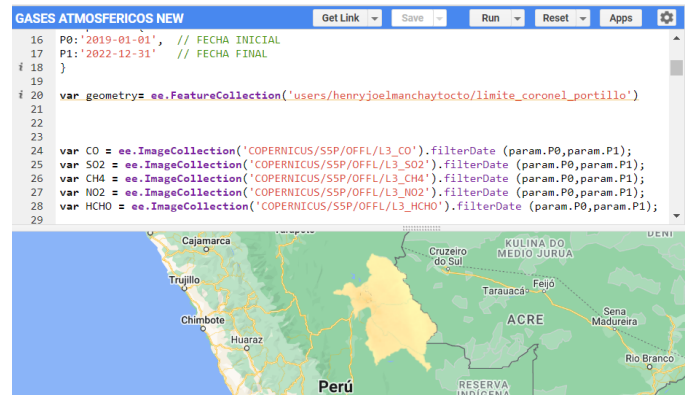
GASES ATMOSFERICOS NEW

Get Link | Save | Run | Reset | Apps

16 P0:'2019-01-01', // FECHA INICIAL
17 P1:'2022-12-31' // FECHA FINAL
18 }
19
20 var geometry= ee.FeatureCollection('users/henryjoelmanchaytocto/limite_coronel_portillo')
21
22
23
24 var CO = ee.ImageCollection('COPERNICUS/S5P/OFFL/L3_CO').filterDate (param.P0,param.P1);
25 var SO2 = ee.ImageCollection('COPERNICUS/S5P/OFFL/L3_SO2').filterDate (param.P0,param.P1);
26 var CH4 = ee.ImageCollection('COPERNICUS/S5P/OFFL/L3_CH4').filterDate (param.P0,param.P1);
27 var NO2 = ee.ImageCollection('COPERNICUS/S5P/OFFL/L3_NO2').filterDate (param.P0,param.P1);
28 var HCHO = ee.ImageCollection('COPERNICUS/S5P/OFFL/L3_HCHO').filterDate (param.P0,param.P1);
29

Cajamarca
Trujillo
Chimbote
Huaraz
Perú
Cruzeiro do Sul
KULINA DO MEDIO JURUA
Tarauacá
Feijó
ACRE
Sena Madureira
Rio Branco
RESERVA